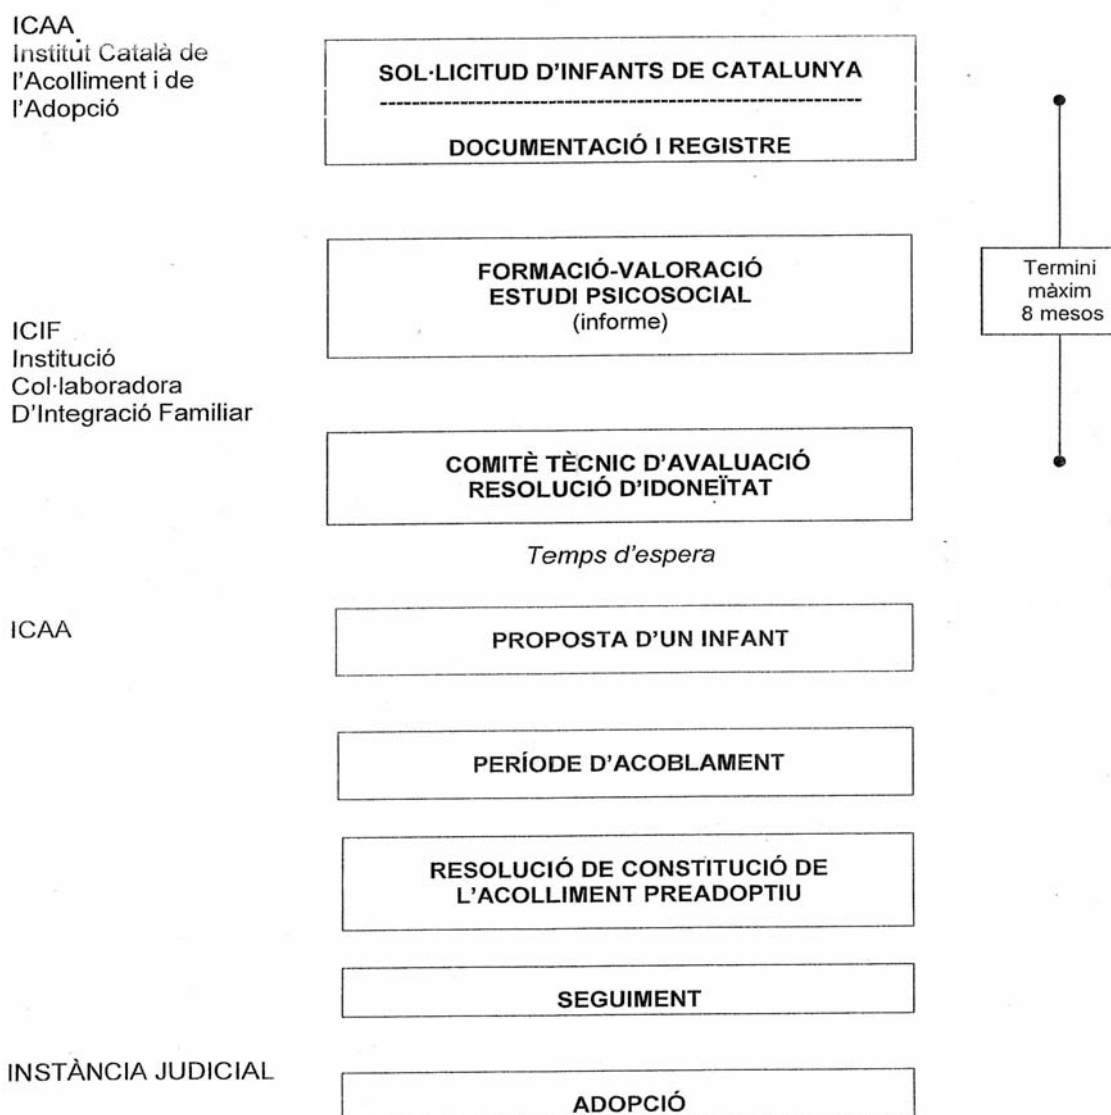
ICAA
Institut Català de l'Acolliment i de l'Adopció

SOL·LICITUD D'INFANTS DE CATALUNYA

DOCUMENTACIÓ I REGISTRE

FORMACIÓ-VALORACIÓ
ESTUDI PSICOSOCIAL
(informe)

Termini màxim 8 mesos

ICIF
Institució Col·laboradora D'Integració Familiar

COMITÈ TÈCNIC D'AVALUACIÓ
RESOLUCIÓ D'IDONEÏTAT

Temps d'espera

ICAA

PROPOSTA D'UN INFANT

PERÍODE D'ACOBLAMENT

RESOLUCIÓ DE CONSTITUCIÓ DE L'ACOLLIMENT PREADOPTIU

SEGUIMENT

INSTÀNCIA JUDICIAL

ADOPCIÓ